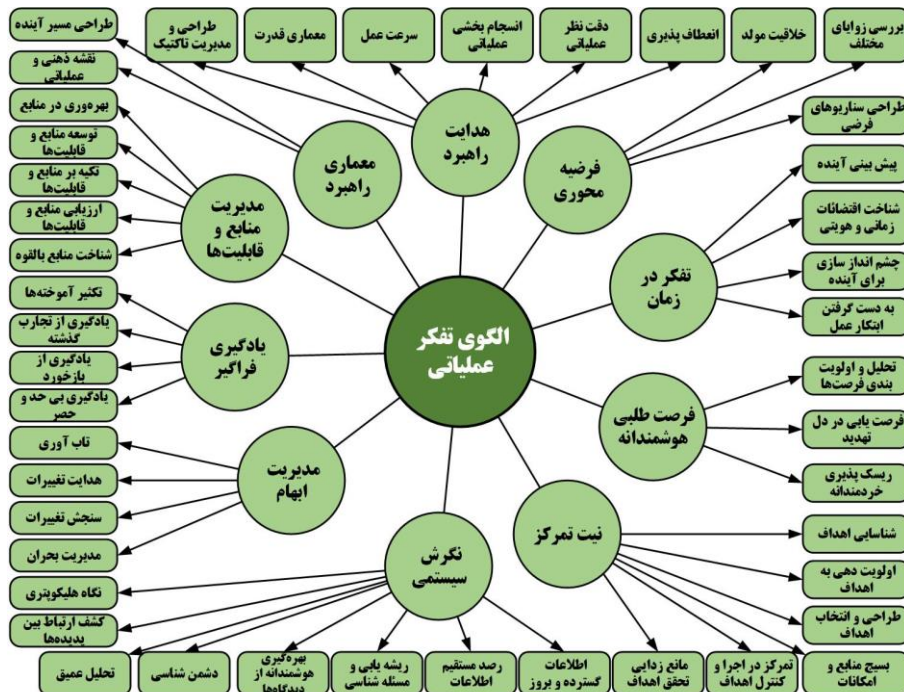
الگوی تفکر عملیاتی

هدایت راهبرد
طراحی و مدیریت تاکتیک
معماری قدرت
سرعت عمل
انسجام بخشی عملیاتی
دقت نظر عملیاتی
انعطاف پذیری
خلاقیت مولد

فرضیه محوری
بررسی زوایای مختلف
طراحی سناریوهای فرضی

تفکر در زمان
پیش بینی آینده
شناخت اقتضائات زمانی و هویتی
چشم انداز سازی برای آینده
به دست گرفتن ابتکار عمل

فرصت طلبی هوشمندانه
تحلیل و اولویت بندی فرصت‌ها
فرصت یابی در دل تهدید
ریسک پذیری خردمندانه

نیت تمرکز
شناسایی اهداف
اولویت دهی به اهداف
طراحی و انتخاب اهداف
بسیج منابع و امکانات
تمرکز در اجرا و کنترل اهداف
مانع زدایی تحقق اهداف

نگرش سیستمی
اطلاعات گسترده و بروز
رصد مستقیم اطلاعات
ریشه یابی و مسئله شناسی
بهره‌گیری هوشمندانه از دیدگاه‌ها
دشمن شناسی
تحلیل عمیق
کشف ارتباط بین پدیده‌ها
نگاه هلیکوپتری

مدیریت ابهام
تاب آوری
هدایت تغییرات
سنجش تغییرات
مدیریت بحران

یادگیری فراگیر
تکثیر آموخته‌ها
یادگیری از تجارب گذشته
یادگیری از بازخورد
یادگیری بی حد و حصر

مدیریت منابع و قابلیت‌ها
بهره‌وری در منابع
توسعه منابع و قابلیت‌ها
تکیه بر منابع و قابلیت‌ها
ارزیابی منابع و قابلیت‌ها
شناخت منابع بالقوه

معماری راهبرد
طراحی مسیر آینده
نقشه ذهنی و عملیاتی